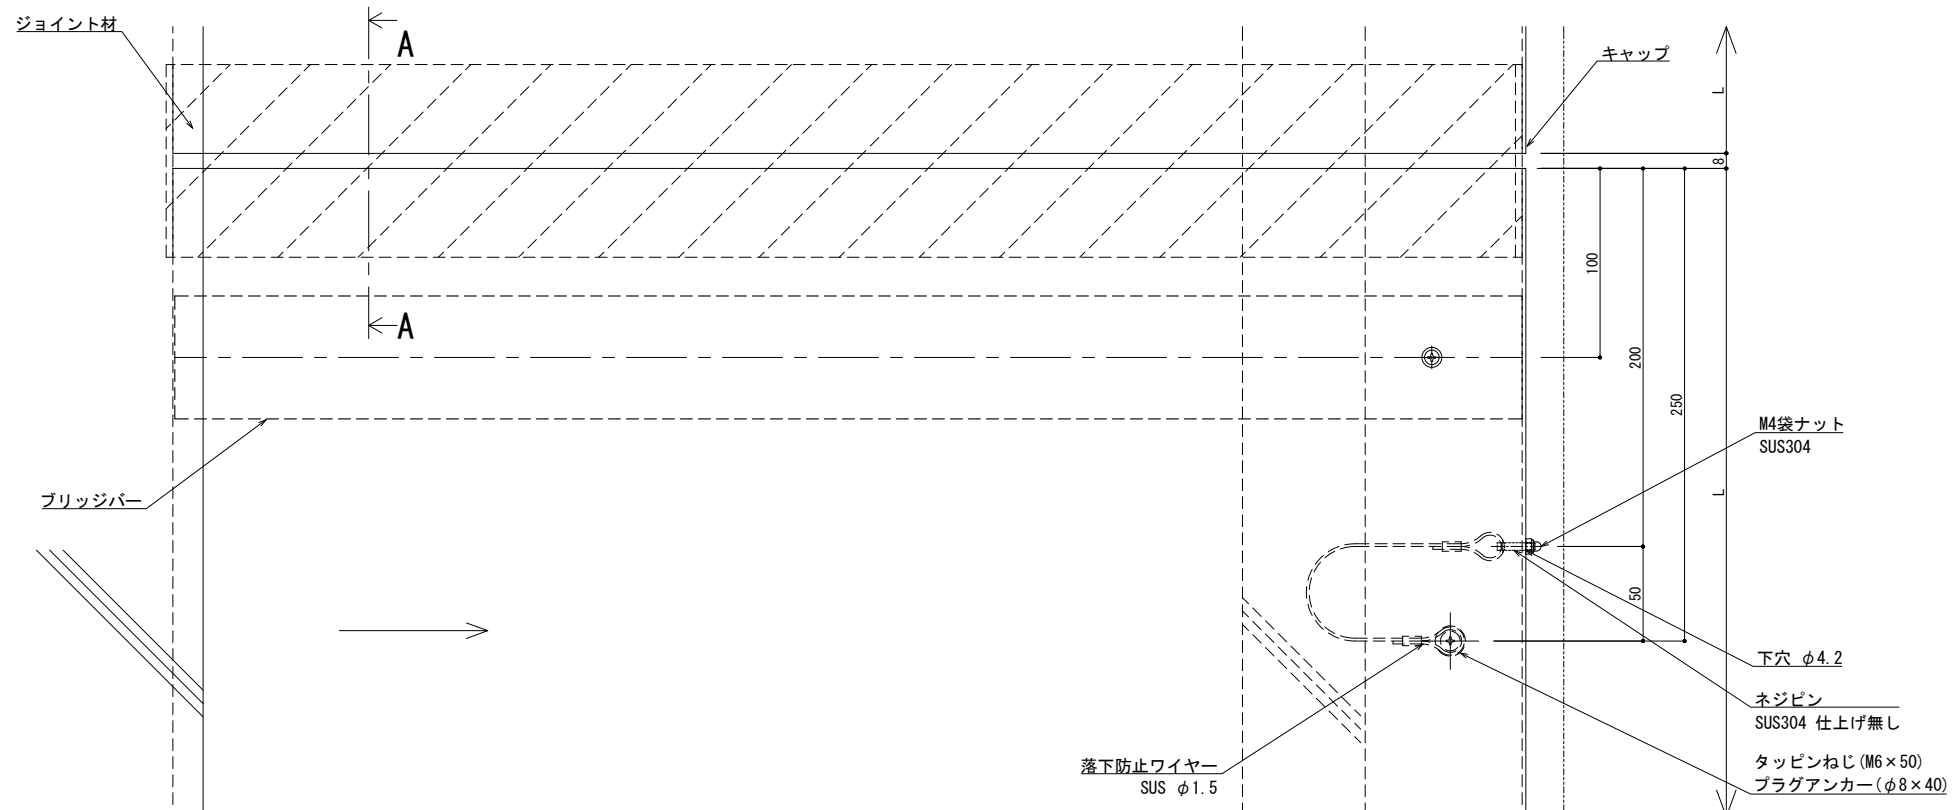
ジョイント材

A

キャップ

L

8

100

A

200

250

M4袋ナット
SUS304

ブリッジバー

L

50

下穴 $\phi$4.2

ネジピン
SUS304 仕上げ無し

タッピンねじ(M6×50)
プラグアンカー($\phi$8×40)

落下防止ワイヤー
SUS $\phi$1.5